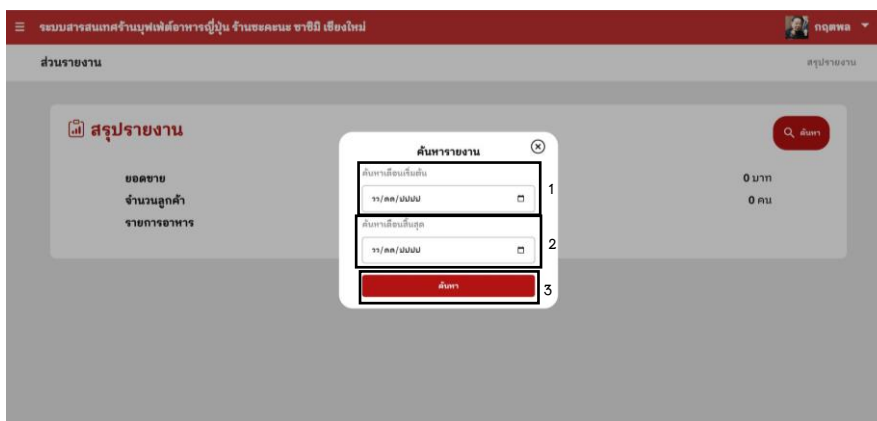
≡ ระบบสารสนเทศร้านบุฟเฟ่ต์อาหารญี่ปุ่น ร้านชะคะนะ ซาชิมิ เชียงใหม่

กฤตพล

ส่วนรายงาน

สรุปรายงาน

สรุปรายงาน

ค้นหา

ยอดขาย

จำนวนลูกค้า

รายการอาหาร

0 บาท

0 คน

ค้นหารายงาน

ค้นหาเดือนเริ่มต้น

วว/ดด/ปปปป

1

ค้นหาเดือนสิ้นสุด

วว/ดด/ปปปป

2

ค้นหา

3